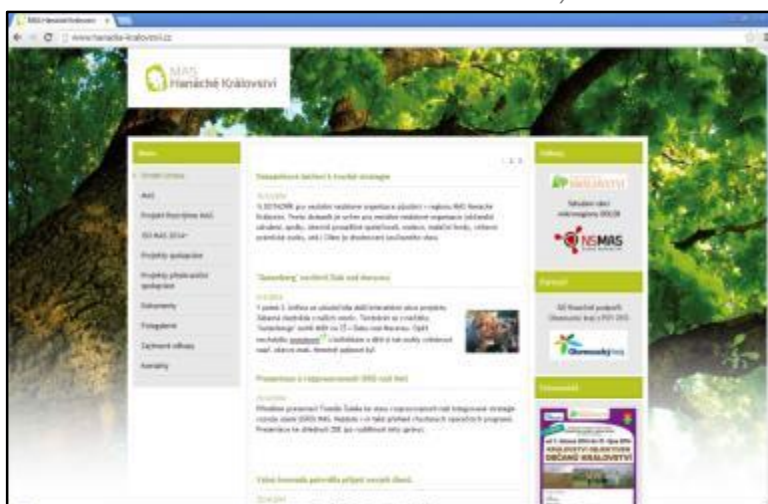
MAS Hanácké Království
www.hanacke-kralovstvi.cz

MAS Hanácké Království

Menu
Úvodní stránka
MAS
Projekt Rozvíjíme MAS
SCLLD MAS 2014+
Projekty spolupráce
Projekty příslušníků spolupráce
Dokumenty
Fotogalerie
Zajímavé odkazy
Kontakty

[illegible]

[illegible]

"Quizerberg" zavítal i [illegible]

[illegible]

Prezentace o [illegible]

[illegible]

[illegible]

Odkazy
Hanácké Království
NSMAS

Partneři
Olomoucký kraj

Pozvánky
KRÁLOVSTVÍ
DĚCÁKŮ KRÁLOVSTVÍ